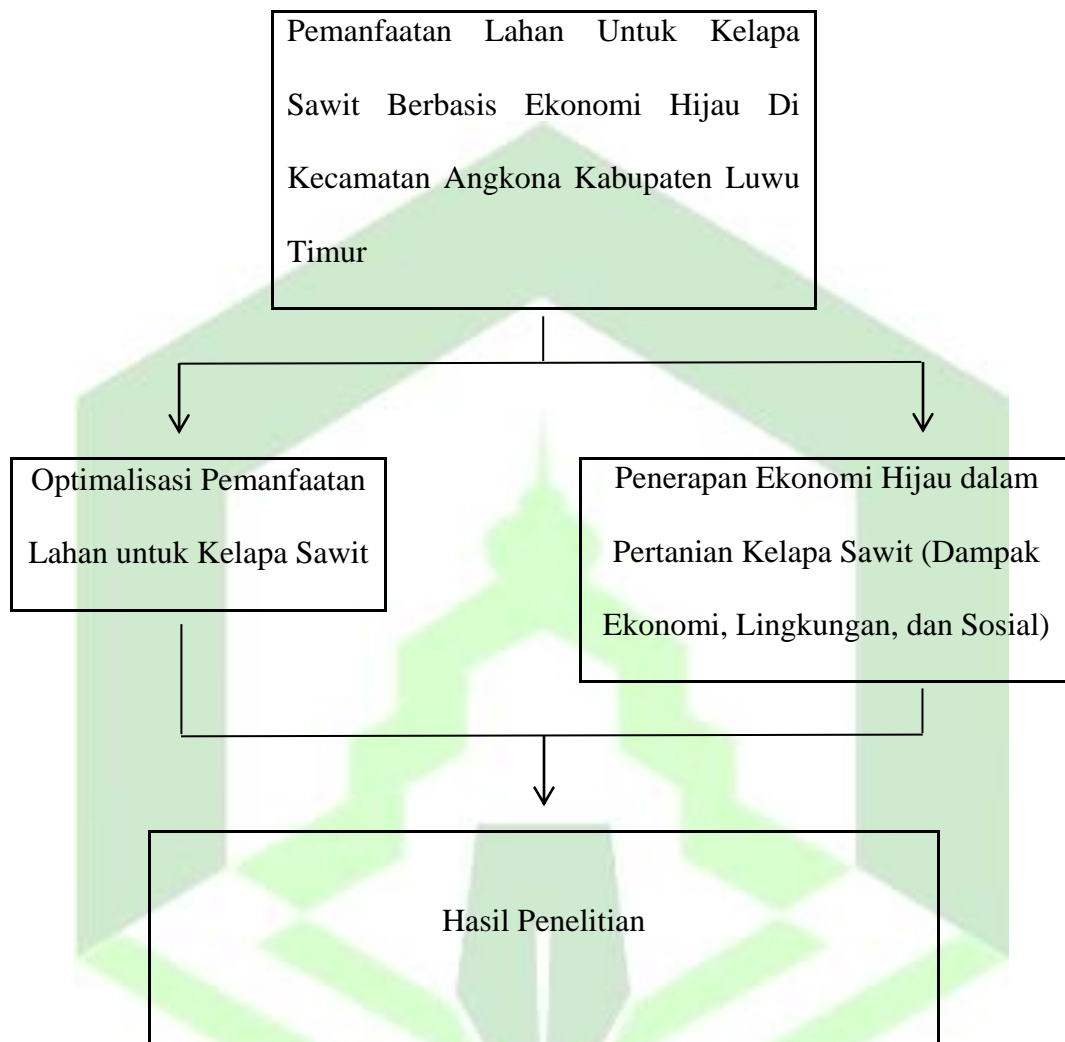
Pemanfaatan Lahan Untuk Kelapa Sawit Berbasis Ekonomi Hijau Di Kecamatan Angkona Kabupaten Luwu Timur

Optimalisasi Pemanfaatan Lahan untuk Kelapa Sawit

Penerapan Ekonomi Hijau dalam Pertanian Kelapa Sawit (Dampak Ekonomi, Lingkungan, dan Sosial)

Hasil Penelitian